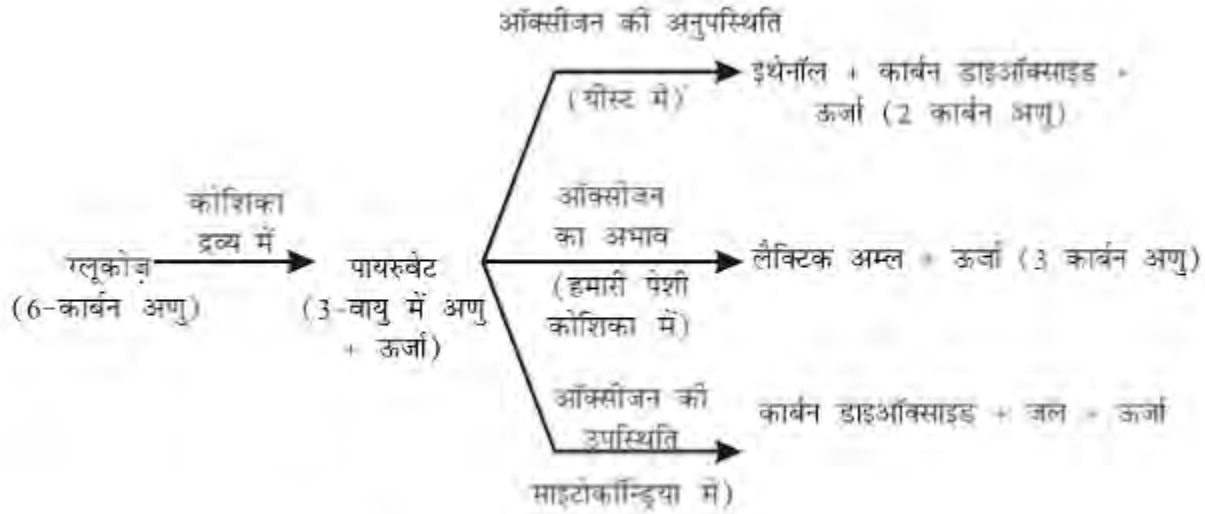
ऑक्सीजन की अनुपस्थिति

(यीस्ट में)

इथेनॉल + कार्बन डाइऑक्साइड + ऊर्जा (2 कार्बन अणु)

कोशिका द्रव्य में

ग्लूकोज़ (6-कार्बन अणु)

पायरुवेट (3-वायु में अणु + ऊर्जा)

ऑक्सीजन का अभाव

(हमारी पेशी कोशिका में)

लैक्टिक अम्ल + ऊर्जा (3 कार्बन अणु)

ऑक्सीजन की उपस्थिति

साइटोकान्ड्रिया में)

कार्बन डाइऑक्साइड + जल + ऊर्जा